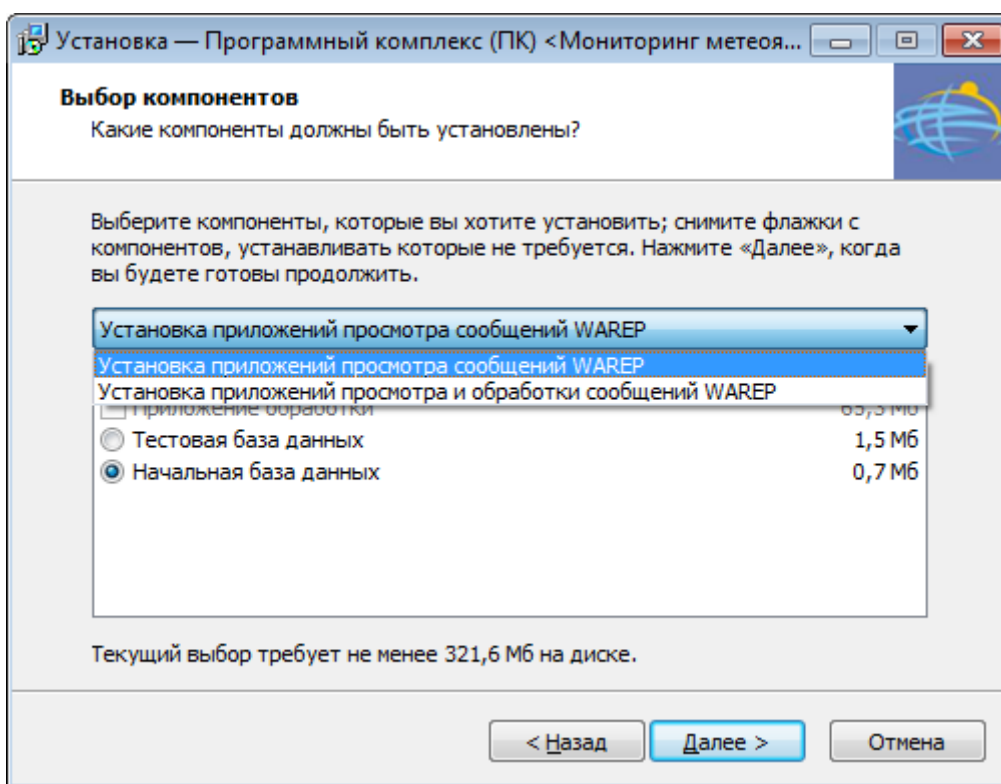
Установка — Программный комплекс (ПК) <Мониторинг метеоя...

Выбор компонентов
Какие компоненты должны быть установлены?

Выберите компоненты, которые вы хотите установить; снимите флажки с компонентов, устанавливать которые не требуется. Нажмите «Далее», когда вы будете готовы продолжить.

Установка приложений просмотра сообщений WAREP

Установка приложений просмотра сообщений WAREP
Установка приложений просмотра и обработки сообщений WAREP

Приложение обработки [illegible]
Тестовая база данных 1,5 Мб
Начальная база данных 0,7 Мб

Текущий выбор требует не менее 321,6 Мб на диске.

< Назад
Далее >
Отмена